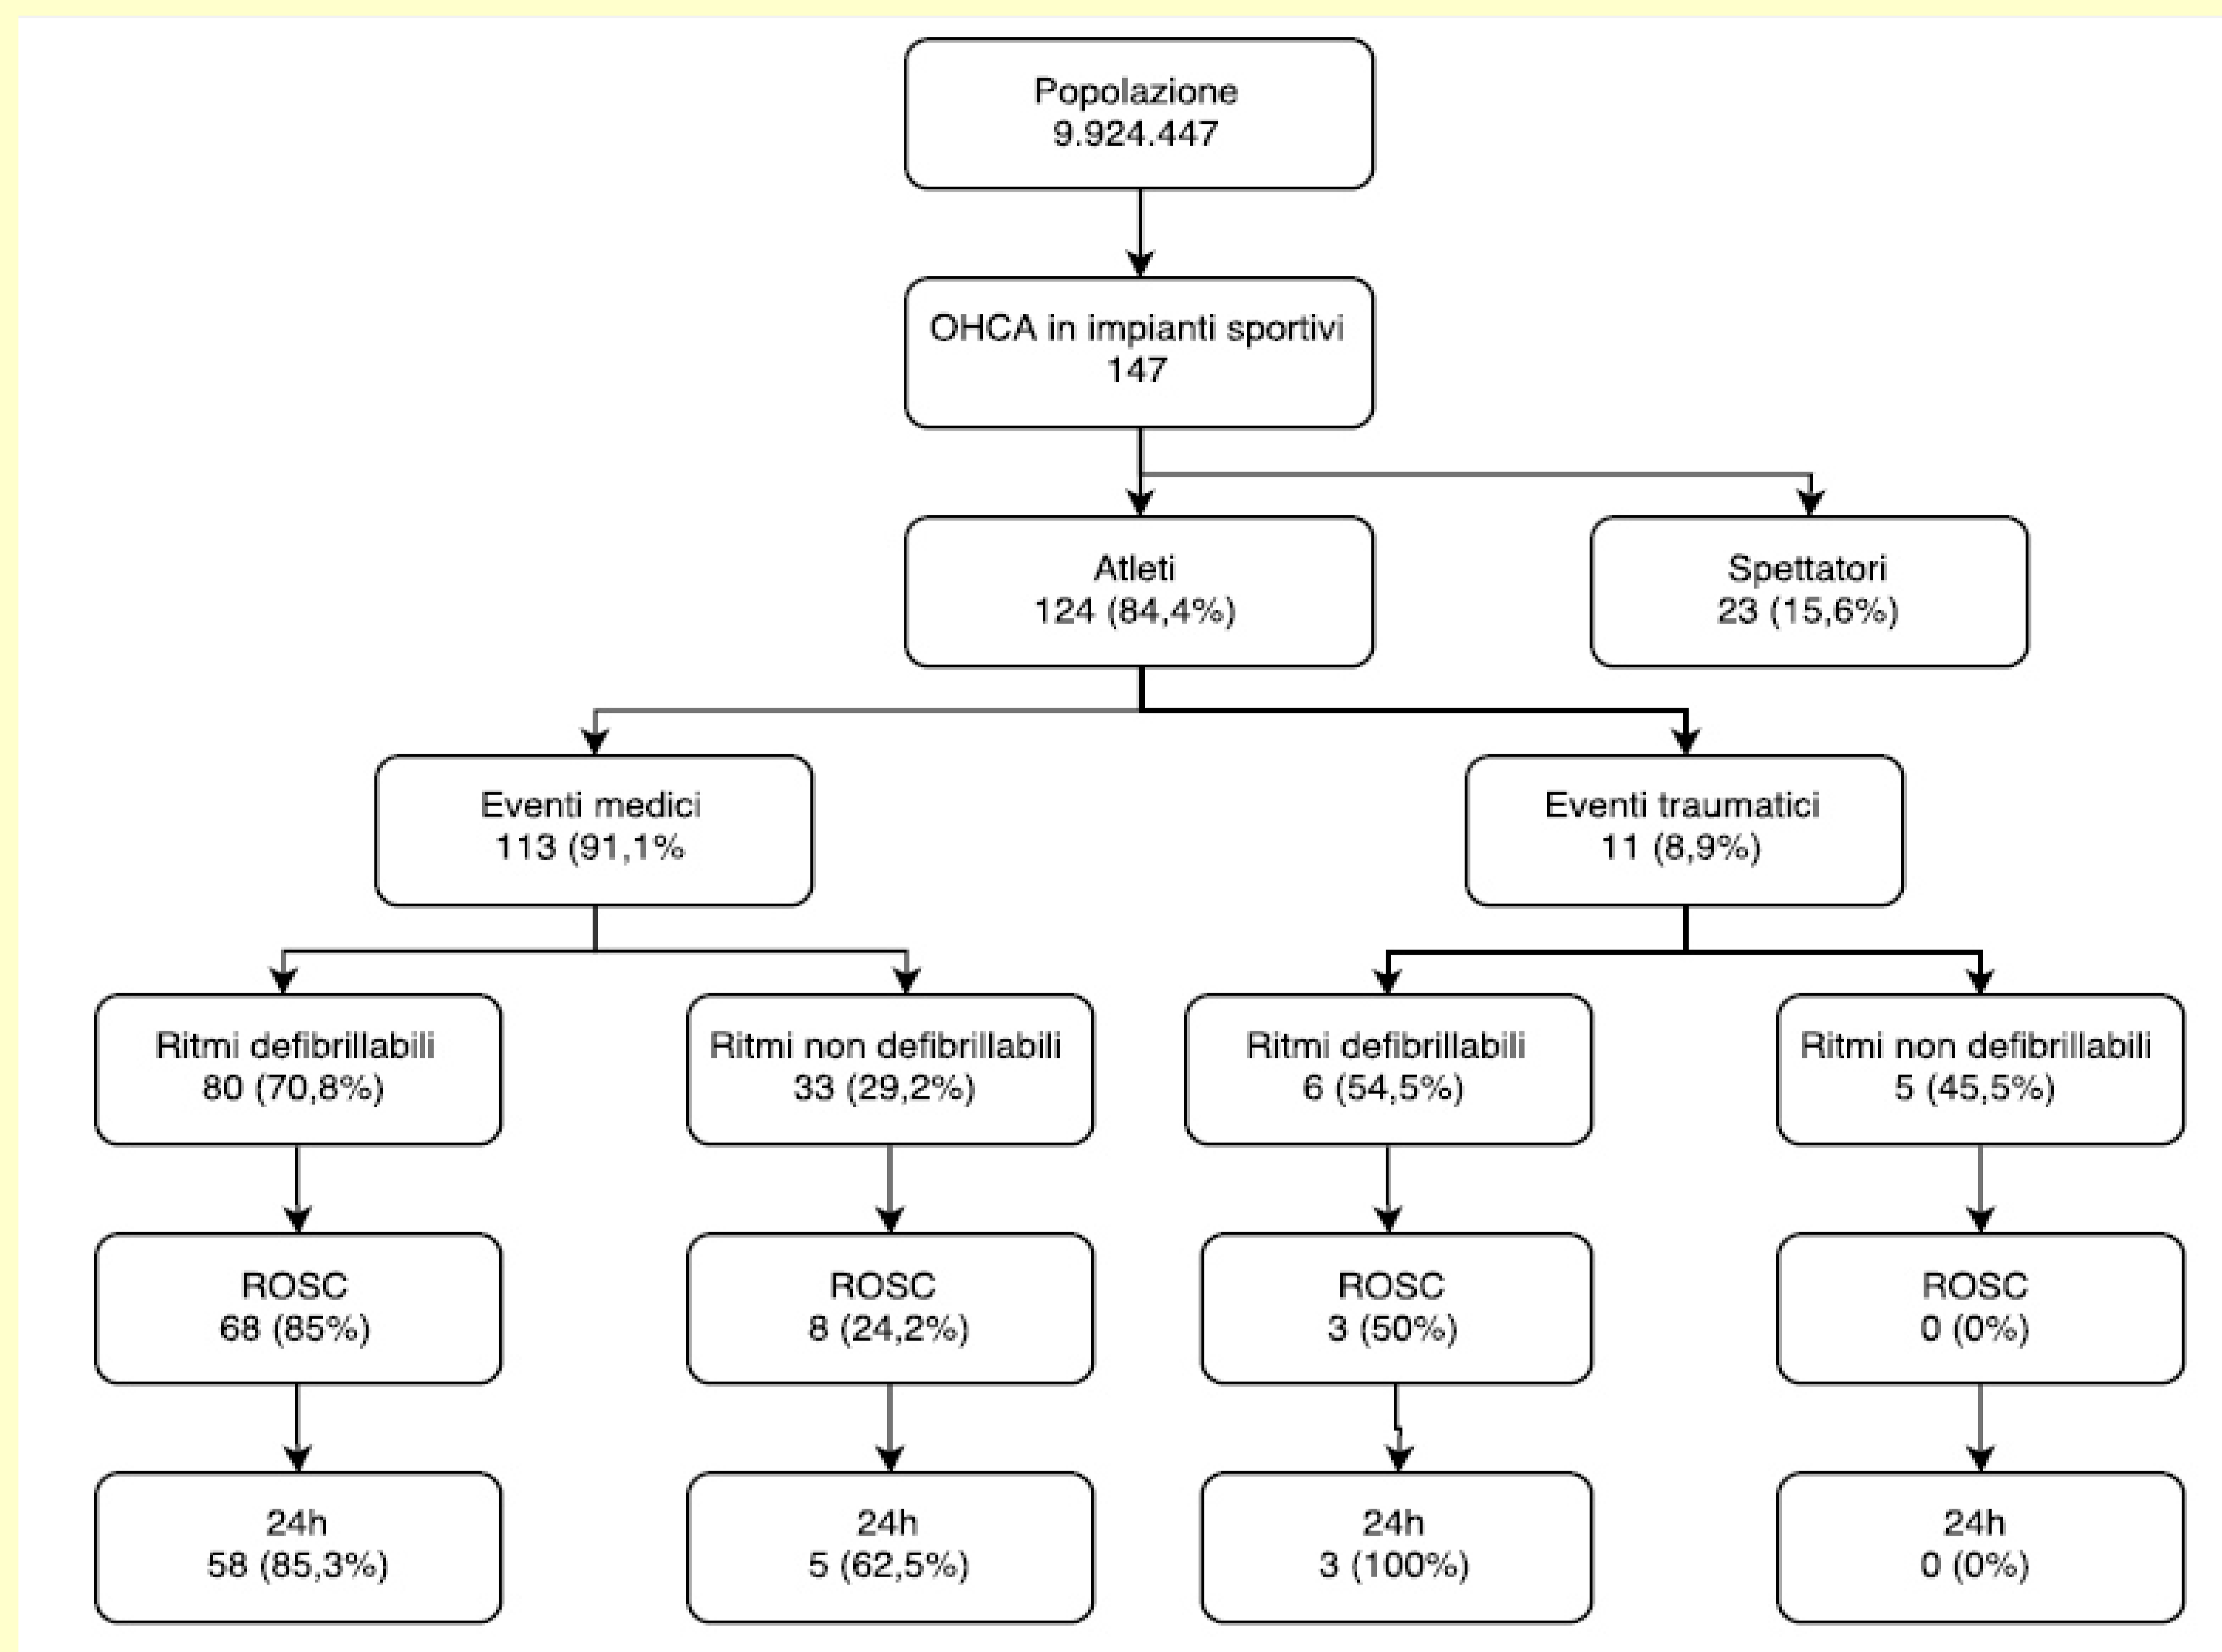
Popolazione
9.924.447

OHCA in impianti sportivi
147

Atleti
124 (84,4%)

Spettatori
23 (15,6%)

Eventi medici
113 (91,1%)

Eventi traumatici
11 (8,9%)

Ritmi defibrillabili
80 (70,8%)

Ritmi non defibrillabili
33 (29,2%)

Ritmi defibrillabili
6 (54,5%)

Ritmi non defibrillabili
5 (45,5%)

ROSC
68 (85%)

ROSC
8 (24,2%)

ROSC
3 (50%)

ROSC
0 (0%)

24h
58 (85,3%)

24h
5 (62,5%)

24h
3 (100%)

24h
0 (0%)